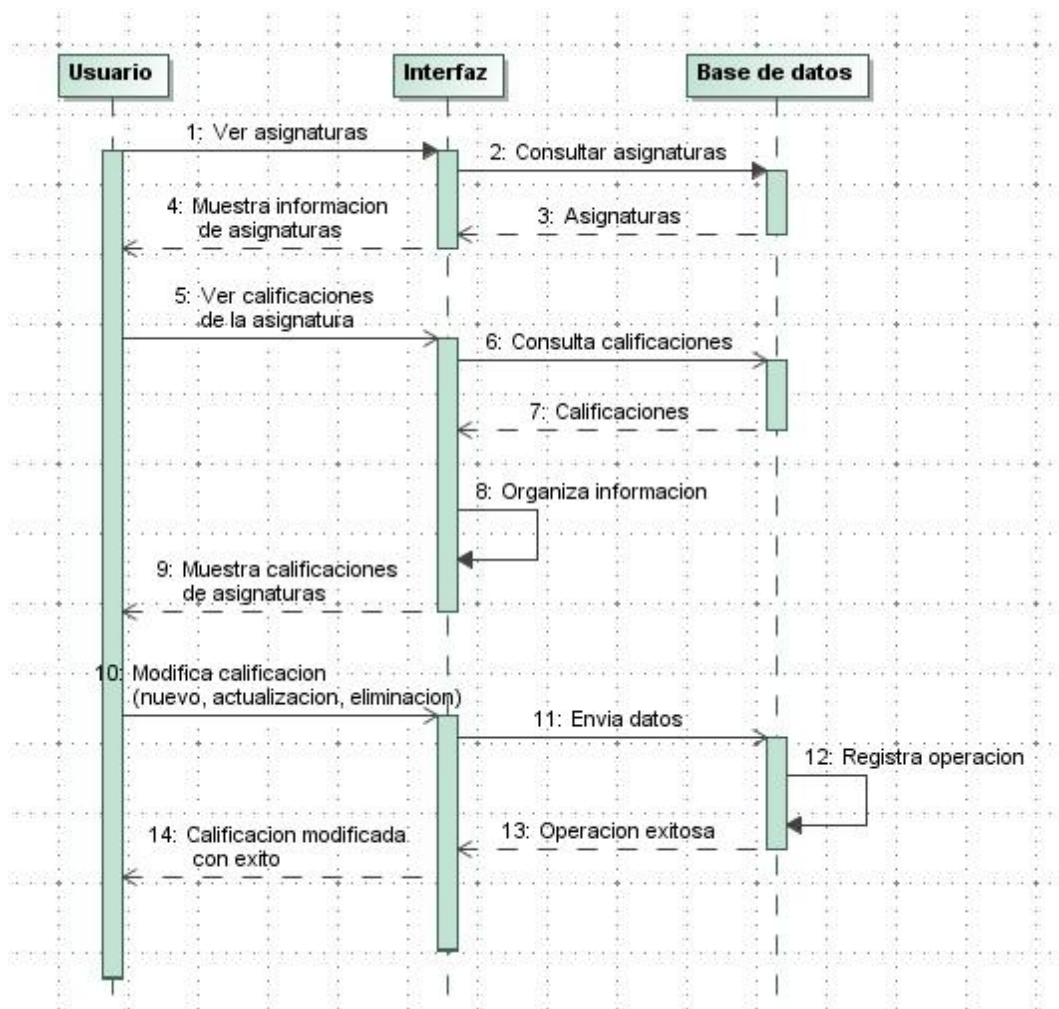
Usuario
Interfaz
Base de datos

1: Ver asignaturas
2: Consultar asignaturas
3: Asignaturas
4: Muestra informacion de asignaturas
5: Ver calificaciones de la asignatura
6: Consulta calificaciones
7: Calificaciones
8: Organiza informacion
9: Muestra calificaciones de asignaturas
10: Modifica calificacion (nuevo, actualizacion, eliminacion)
11: Envia datos
12: Registra operacion
13: Operacion exitosa
14: Calificacion modificada con exito